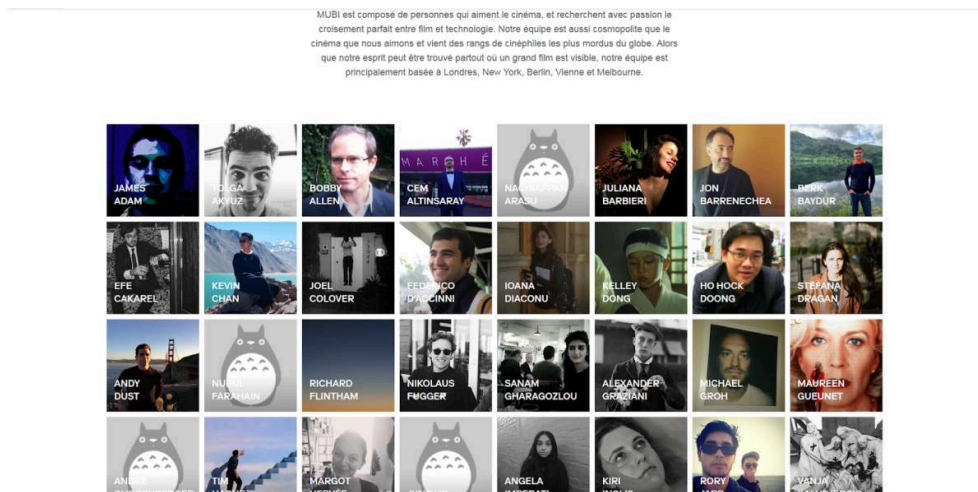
MUBI est composé de personnes qui aiment le cinéma, et recherchent avec passion le croisement parfait entre film et technologie. Notre équipe est aussi cosmopolite que le cinéma que nous aimons et vient des rangs de cinéphiles les plus mordus du globe. Alors que notre esprit peut être trouvé partout où un grand film est visible, notre équipe est principalement basée à Londres, New York, Berlin, Vienne et Melbourne.

JAMES ADAM
TOLGA AKYUZ
BOBBY ALLEN
CEM ALTINSARAY
NACHIAPPAN ARASU
JULIANA BARBIERI
JON BARRENECHEA
BERK BAYDUR
EFE CAKAREL
KEVIN CHAN
JOEL COLOVER
FEDERICO D'ACCINNI
IOANA DIACONU
KELLEY DONG
HO HOCK DOONG
STEFANA DRAGAN
ANDY DUST
NUSHIL FARAHAIN
RICHARD FLINTHAM
NIKOLAUS FUGGER
SANAM GHARAGOZLOU
ALEXANDER GRAZIANI
MICHAEL GROH
MAUREEN GUEUNET
ANDIE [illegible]
TIM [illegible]
MARGOT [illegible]
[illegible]
ANGELA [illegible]
KIRI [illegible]
RORY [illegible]
VANJA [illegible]